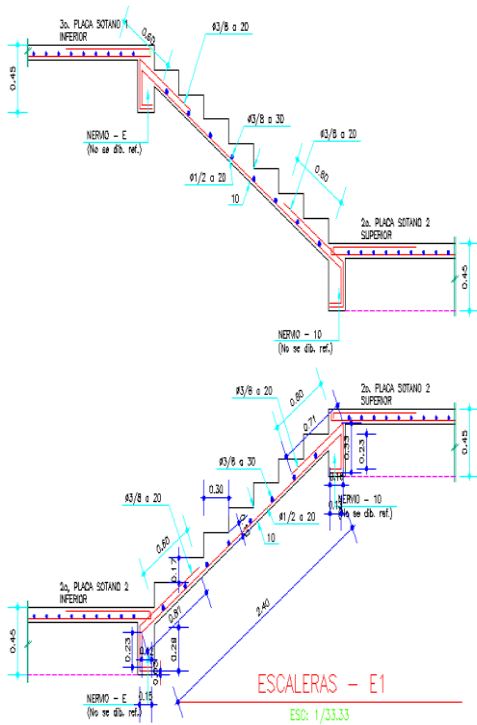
3o. PLACA SOTANO 1 INFERIOR
0.60
Ø3/8 a 20
0.45
NERVIO – E
(No se dib. ref.)
Ø3/8 a 30
Ø3/8 a 20
Ø1/2 a 20
0.60
10
2o. PLACA SOTANO 2 SUPERIOR
0.45
NERVIO – 10
(No se dib. ref.)

Ø3/8 a 20
0.60
2o. PLACA SOTANO 2 SUPERIOR
0.71
Ø3/8 a 30
0.23
0.45
0.30
0.18
NERVIO – 10
Ø3/8 a 20
Ø1/2 a 20
(No se dib. ref.)
10
0.60
0.17
2o. PLACA SOTANO 2 INFERIOR
0.81
2.40
0.45
0.28
0.23
NERVIO – E
0.15
(No se dib. ref.)
ESCALERAS – E1
ESC: 1/33.33